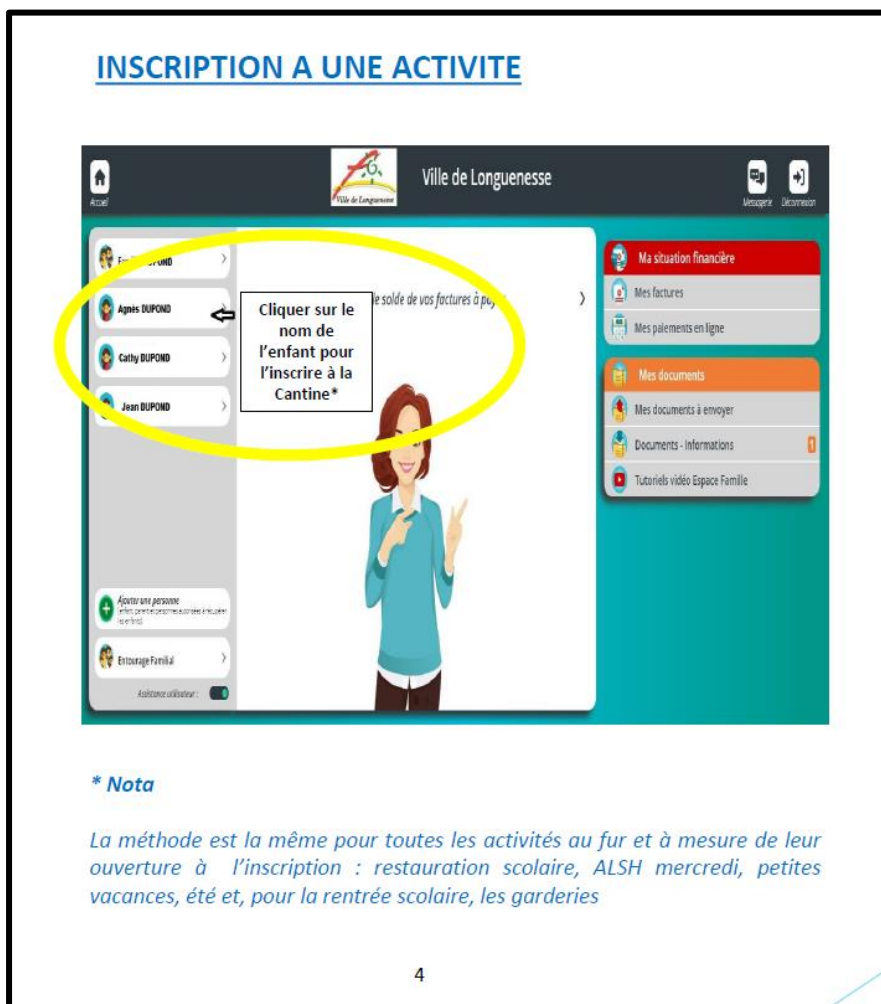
INSCRIPTION A UNE ACTIVITE

Accueil

Ville de Longuenesse

Ville de Longuenesse

Messagerie Déconnexion

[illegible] DUPOND

Agnès DUPOND

Cathy DUPOND

Jean DUPOND

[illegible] le solde de vos factures à pa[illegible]

Cliquer sur le nom de l'enfant pour l'inscrire à la Cantine*

Ma situation financière

Mes factures

Mes paiements en ligne

Mes documents

Mes documents à envoyer

Documents - Informations

Tutoriels vidéo Espace Famille

Ajouter une personne
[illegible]

Entourage Familial

Assistance utilisateur :

* Nota

La méthode est la même pour toutes les activités au fur et à mesure de leur ouverture à l'inscription : restauration scolaire, ALSH mercredi, petites vacances, été et, pour la rentrée scolaire, les garderies

4